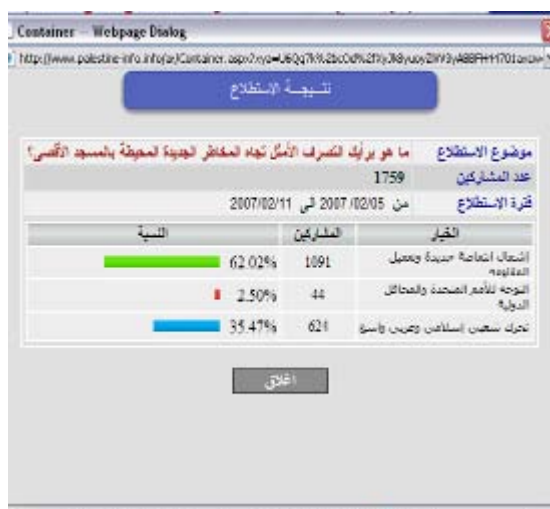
Container -- Webpage Dialog

http://www.palestine-info.info/ar/Container.aspx?xyz=U6Qq7k%2bcOd%2f%Jl6yuoyZIiV3yA8BFHH701 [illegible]

نتيجة الاستطلاع

| | |
|---|---|
| موضوع الاستطلاع | ما هو برأيك التصرف الأمثل تجاه المخاطر الجديدة المحيطة بالمسجد الأقصى؟ |
| عدد المشاركين | 1759 |
| فترة الاستطلاع | من 2007/02/05 إلى 2007/02/11 |

| الخيار | المشاركين | النسبة |
|---|---|---|
| إشعال انتفاضة جديدة وتفعيل المقاومة | 1091 | 62.02% |
| التوجه للأمم المتحدة والمحافل الدولية | 44 | 2.50% |
| تحرك شعبي إسلامي وعربي واسع | 621 | 35.47% |

إغلاق